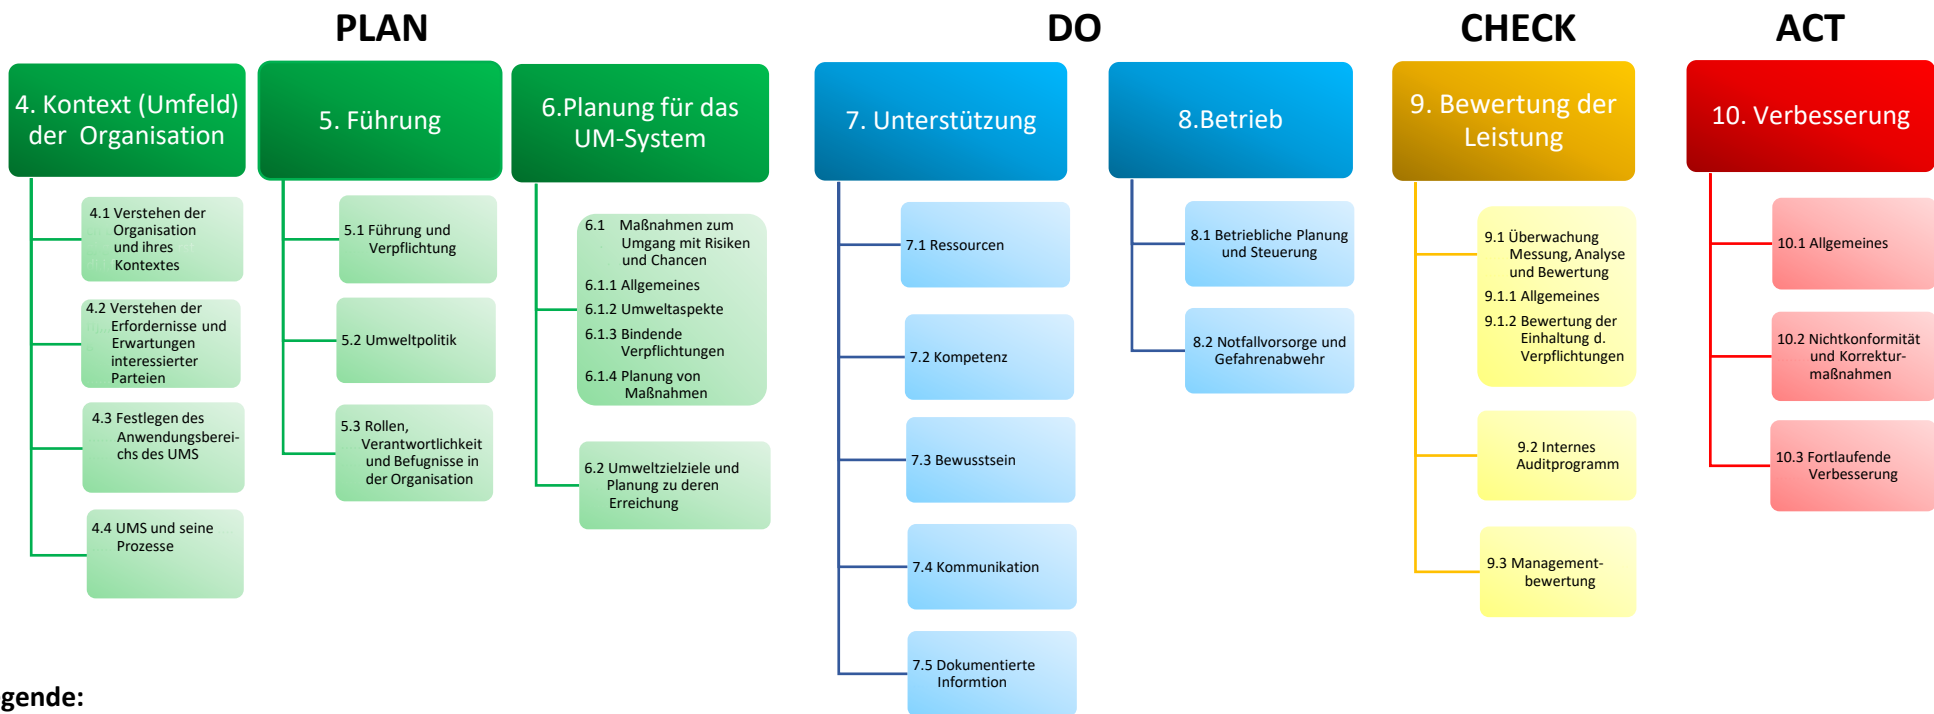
PLAN

4. Kontext (Umfeld) der Organisation

4.1 Verstehen der Organisation und ihres Kontextes

4.2 Verstehen der Erfordernisse und Erwartungen interessierter Parteien

4.3 Festlegen des Anwendungsbereichs des UMS

4.4 UMS und seine Prozesse

5. Führung

5.1 Führung und Verpflichtung

5.2 Umweltpolitik

5.3 Rollen, Verantwortlichkeit und Befugnisse in der Organisation

6.Planung für das UM-System

6.1 Maßnahmen zum Umgang mit Risiken und Chancen
6.1.1 Allgemeines
6.1.2 Umweltaspekte
6.1.3 Bindende Verpflichtungen
6.1.4 Planung von Maßnahmen

6.2 Umweltzielziele und Planung zu deren Erreichung

DO

7. Unterstützung

7.1 Ressourcen

7.2 Kompetenz

7.3 Bewusstsein

7.4 Kommunikation

7.5 Dokumentierte Informtion

8.Betrieb

8.1 Betriebliche Planung und Steuerung

8.2 Notfallvorsorge und Gefahrenabwehr

CHECK

9. Bewertung der Leistung

9.1 Überwachung Messung, Analyse und Bewertung
9.1.1 Allgemeines
9.1.2 Bewertung der Einhaltung d. Verpflichtungen

9.2 Internes Auditprogramm

9.3 Managementbewertung

ACT

10. Verbesserung

10.1 Allgemeines

10.2 Nichtkonformität und Korrekturmaßnahmen

10.3 Fortlaufende Verbesserung

gende: